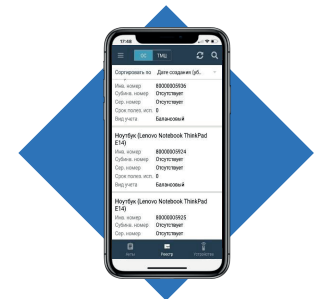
17:48

ОС ТМЦ

Сортировать по Дате создания (уб...

Инв. номер 88000005936
Субинв. номер Отсутствует
Сер. номер Отсутствует
Срок полез. исп. 0
Вид учета Балансовый

Ноутбук (Lenovo Notebook ThinkPad E14)
Инв. номер 88000005924
Субинв. номер Отсутствует
Сер. номер Отсутствует
Срок полез. исп. 0
Вид учета Балансовый

Ноутбук (Lenovo Notebook ThinkPad E14)
Инв. номер 88000005925
Субинв. номер Отсутствует
Сер. номер Отсутствует

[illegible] Реестр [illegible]